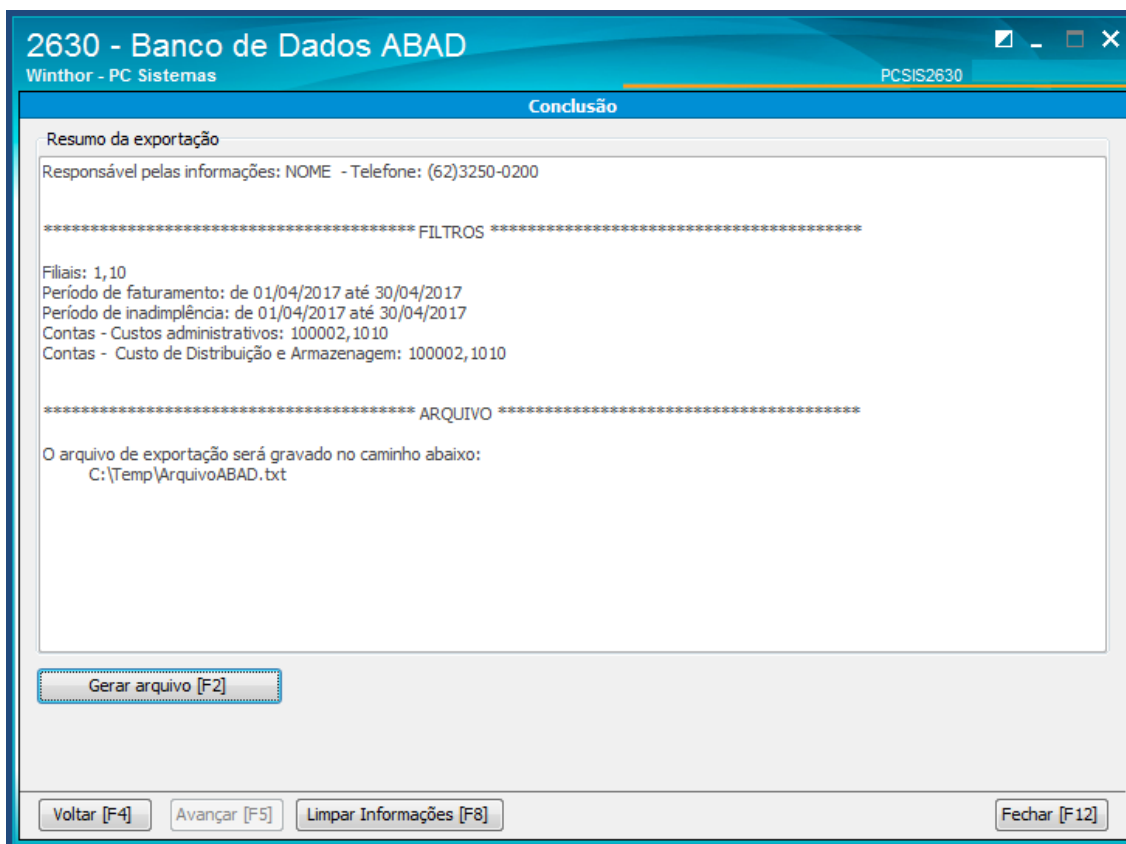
2630 - Banco de Dados ABAD
Winthor - PC Sistemas
PCSIS2630

Conclusão

Resumo da exportação

Responsável pelas informações: NOME - Telefone: (62)3250-0200

****************************************** FILTROS ******************************************

Filiais: 1,10
Período de faturamento: de 01/04/2017 até 30/04/2017
Período de inadimplência: de 01/04/2017 até 30/04/2017
Contas - Custos administrativos: 100002,1010
Contas - Custo de Distribuição e Armazenagem: 100002,1010

****************************************** ARQUIVO ******************************************

O arquivo de exportação será gravado no caminho abaixo:
C:\Temp\ArquivoABAD.txt

Gerar arquivo [F2]

Voltar [F4]
Avançar [F5]
Limpar Informações [F8]
Fechar [F12]